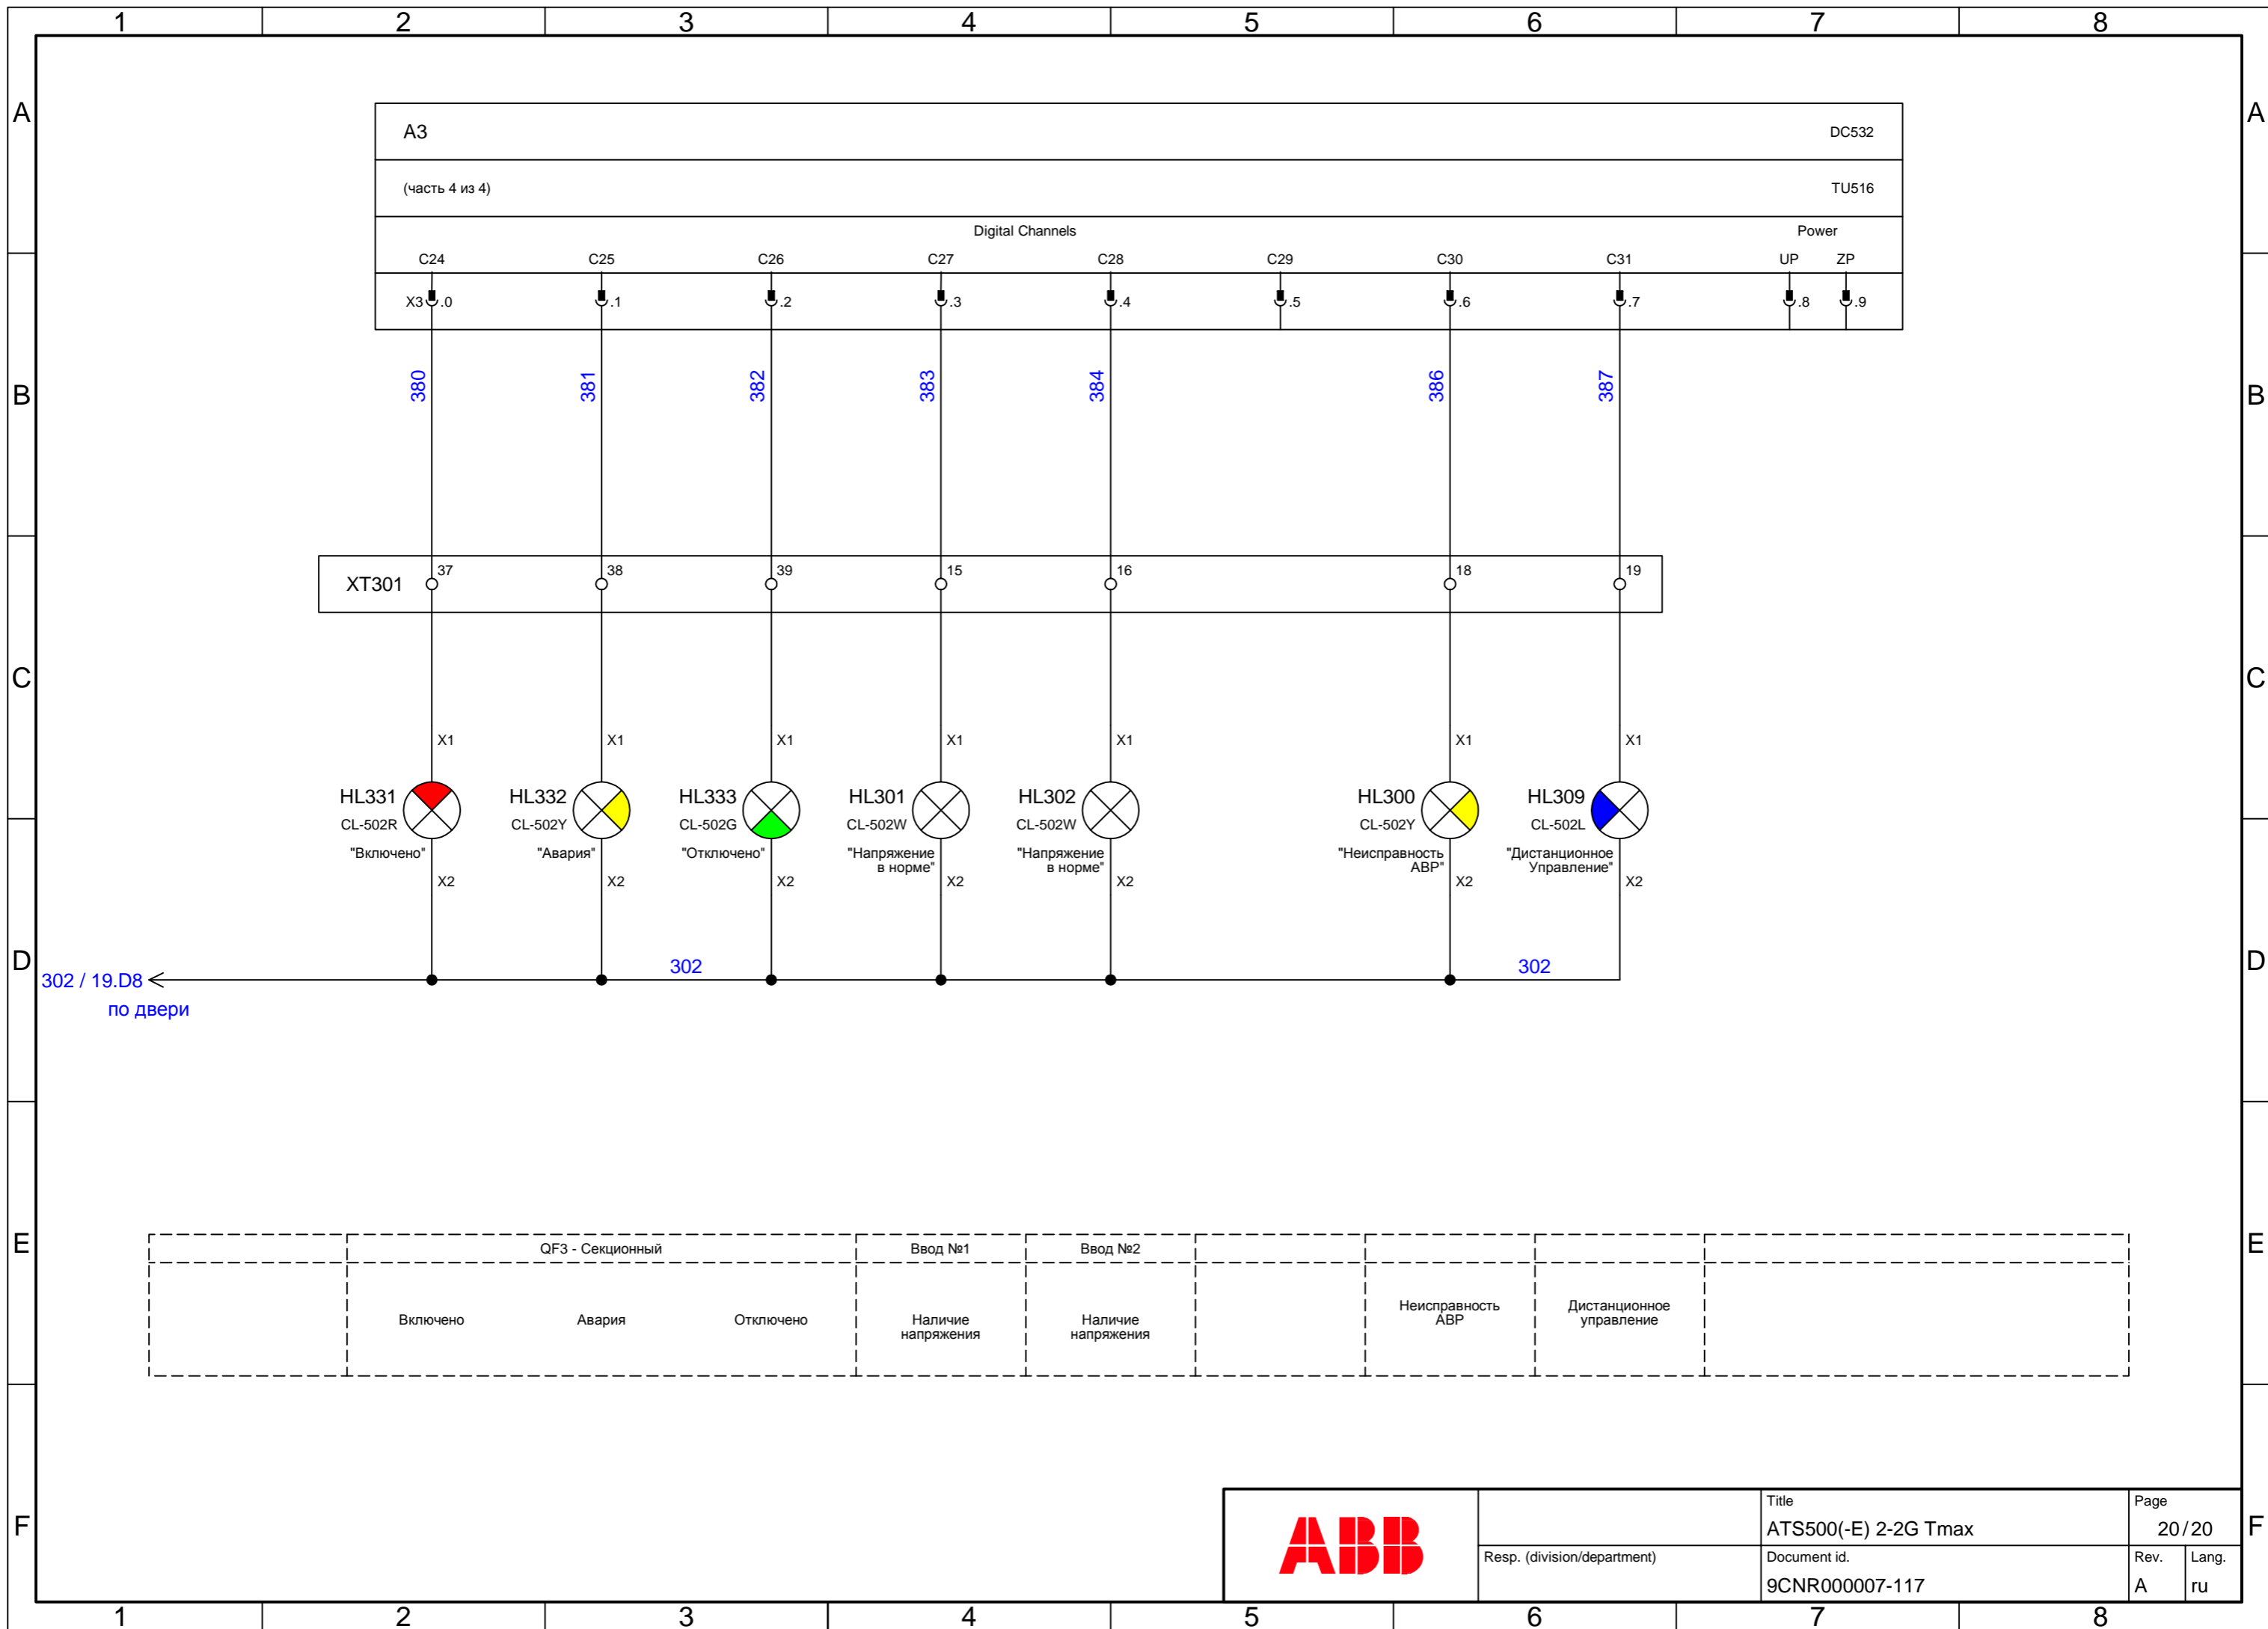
1 2 3 4 5 6 7 8

A

A3 DC532

(часть 4 из 4) TU516

Digital Channels Power

C24 C25 C26 C27 C28 C29 C30 C31 UP ZP

X3 .0 .1 .2 .3 .4 .5 .6 .7 .8 .9

B

380 381 382 383 384 386 387

XT301 37 38 39 15 16 18 19

C

X1 X1 X1 X1 X1 X1 X1

HL331 CL-502R "Включено"

HL332 CL-502Y "Авария"

HL333 CL-502G "Отключено"

HL301 CL-502W "Напряжение в норме"

HL302 CL-502W "Напряжение в норме"

HL300 CL-502Y "Неисправность АВР"

HL309 CL-502L "Дистанционное Управление"

X2 X2 X2 X2 X2 X2 X2

D

302 / 19.D8
по двери

302 302

E

| | QF3 - Секционный | | | Ввод №1 | Ввод №2 | | | | |
|---|---|---|---|---|---|---|---|---|---|
| | Включено | Авария | Отключено | Наличие напряжения | Наличие напряжения | | Неисправность АВР | Дистанционное управление | |

F

ABB

Resp. (division/department)

Title
ATS500(-E) 2-2G Tmax

Document id.
9CNR000007-117

Page
20/20

Rev.
A

Lang.
ru

1 2 3 4 5 6 7 8